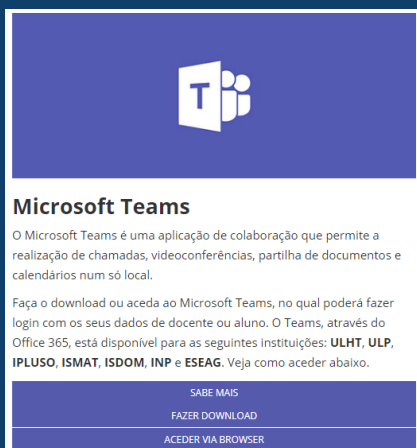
T

Microsoft Teams

O Microsoft Teams é uma aplicação de colaboração que permite a realização de chamadas, videoconferências, partilha de documentos e calendários num só local.

Faça o download ou aceda ao Microsoft Teams, no qual poderá fazer login com os seus dados de docente ou aluno. O Teams, através do Office 365, está disponível para as seguintes instituições: **ULHT**, **ULP**, **IPLUSO**, **ISMAT**, **ISDOM**, **INP** e **ESEAG**. Veja como aceder abaixo.

SABE MAIS

FAZER DOWNLOAD

ACEDER VIA BROWSER